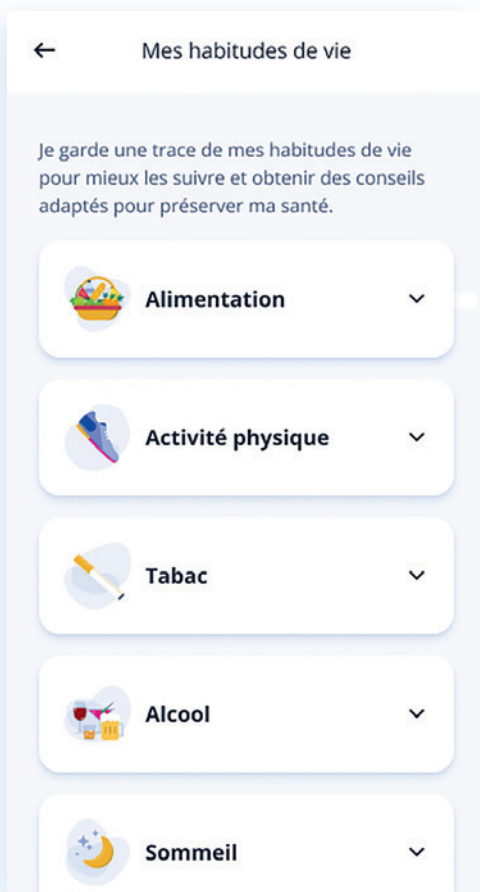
←

Mes habitudes de vie

Je garde une trace de mes habitudes de vie pour mieux les suivre et obtenir des conseils adaptés pour préserver ma santé.

Alimentation

Activité physique

Tabac

Alcool

Sommeil